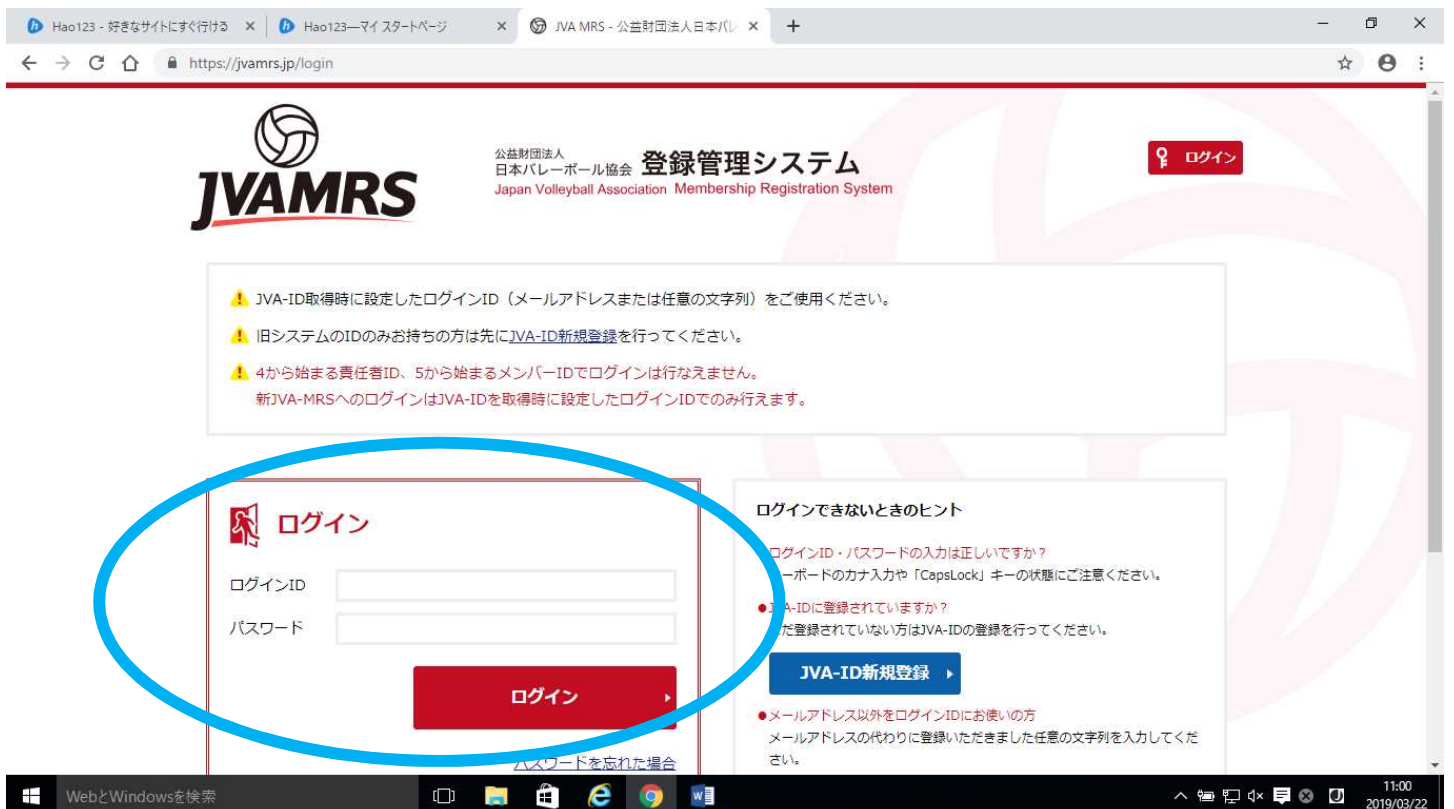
Hao123 - 好きなサイトにすぐ行ける ×
Hao123ーマイ スタートページ ×
JVA MRS - 公益財団法人日本バレ ×
+
https://jvamrs.jp/login

JVAMRS

公益財団法人
日本バレーボール協会 登録管理システム
Japan Volleyball Association Membership Registration System

ログイン

JVA-ID取得時に設定したログインID（メールアドレスまたは任意の文字列）をご使用ください。

旧システムのIDのみお持ちの方は先にJVA-ID新規登録を行ってください。

4から始まる責任者ID、5から始まるメンバーIDでログインは行なえません。
新JVA-MRSへのログインはJVA-IDを取得時に設定したログインIDでのみ行えます。

ログイン

ログインID

パスワード

ログイン

パスワードを忘れた場合

ログインできないときのヒント

●ログインID・パスワードの入力は正しいですか？
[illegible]ーボードのカナ入力や「CapsLock」キーの状態にご注意ください。

●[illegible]A-IDに登録されていますか？
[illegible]だ登録されていない方はJVA-IDの登録を行ってください。

JVA-ID新規登録

●メールアドレス以外をログインIDにお使いの方
メールアドレスの代わりに登録いただきました任意の文字列を入力してください。

WebとWindowsを検索

11:00
2019/03/22